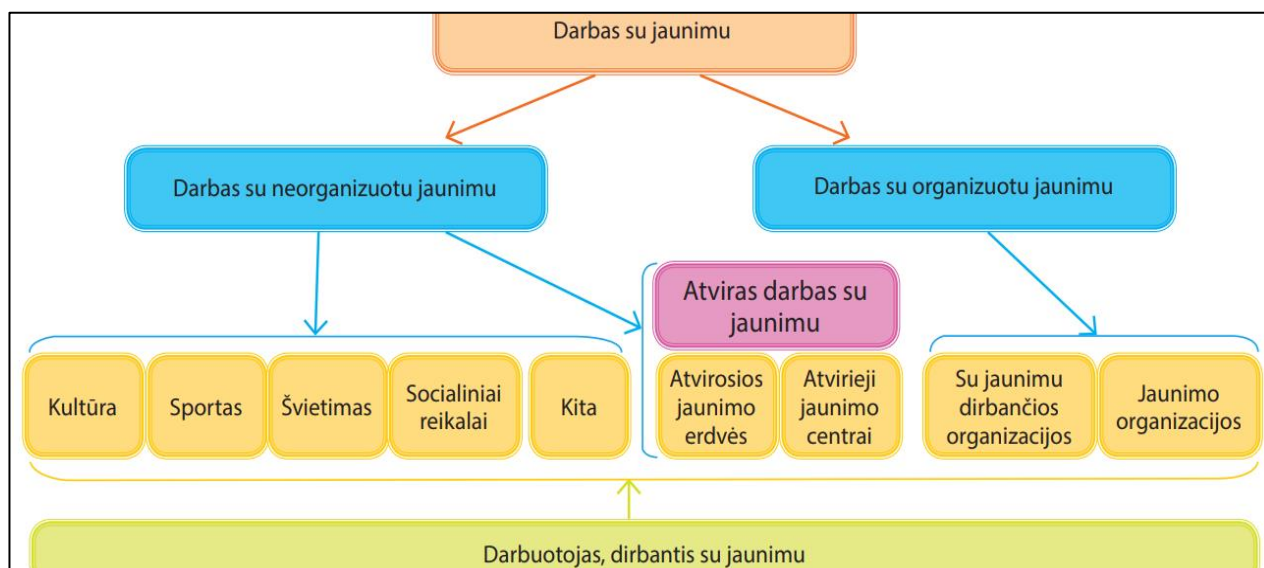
Darbas su jaunimu

Darbas su neorganizuotu jaunimu

Darbas su organizuotu jaunimu

Atviras darbas su jaunimu

Kultūra

Sportas

Švietimas

Socialiniai reikalai

Kita

Atvirosios jaunimo erdvės

Atvirieji jaunimo centrai

Su jaunimu dirbančios organizacijos

Jaunimo organizacijos

Darbuotojas, dirbantis su jaunimu